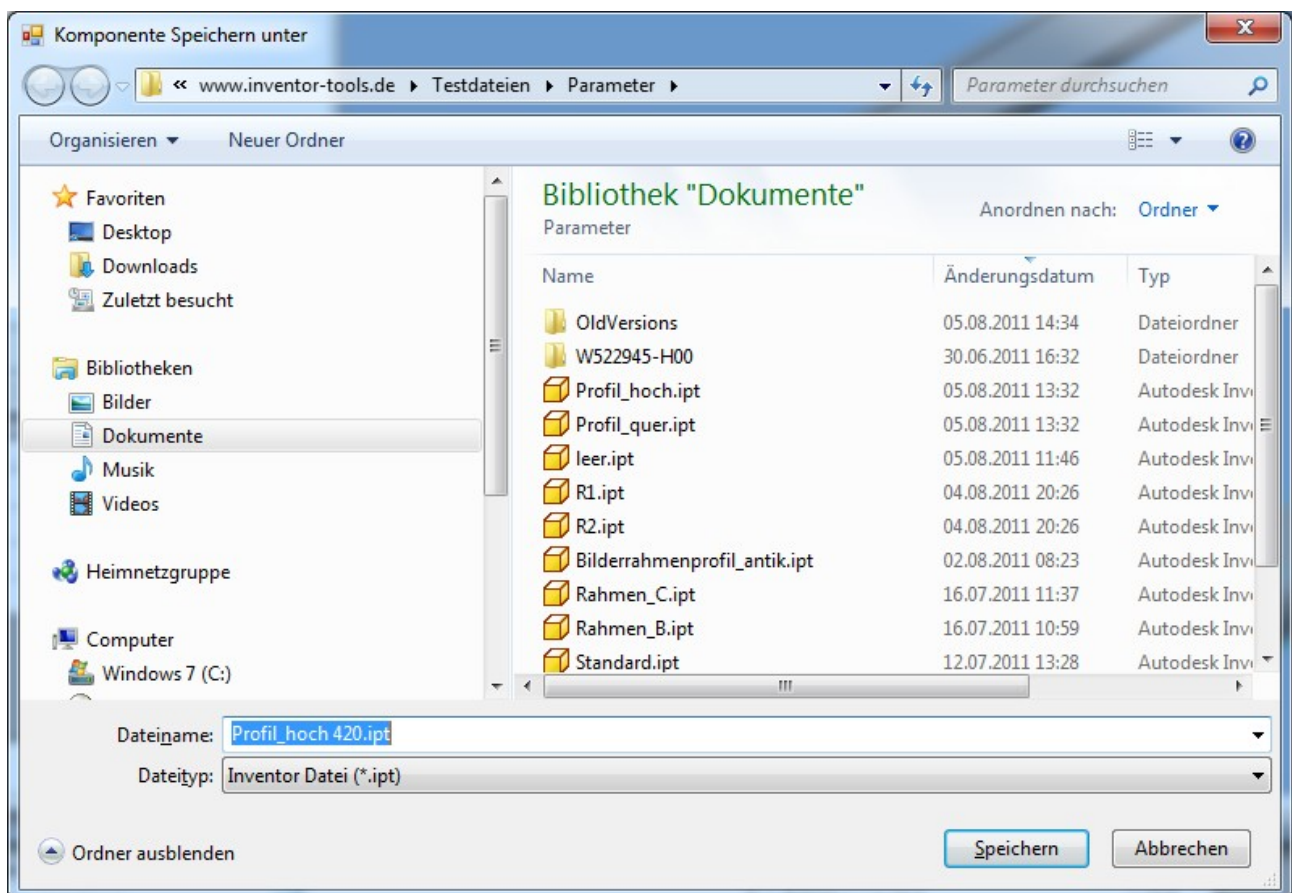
Komponente Speichern unter

« www.inventor-tools.de ▸ Testdateien ▸ Parameter ▸

Parameter durchsuchen

Organisieren ▾ Neuer Ordner

Favoriten
Desktop
Downloads
Zuletzt besucht

Bibliotheken
Bilder
Dokumente
Musik
Videos

Heimnetzgruppe

Computer
Windows 7 (C:)

Bibliothek "Dokumente"
Parameter

Anordnen nach: Ordner ▾

| Name | Änderungsdatum | Typ |
|---|---|---|
| OldVersions | 05.08.2011 14:34 | Dateiordner |
| W522945-H00 | 30.06.2011 16:32 | Dateiordner |
| Profil_hoch.ipt | 05.08.2011 13:32 | Autodesk Inv |
| Profil_quer.ipt | 05.08.2011 13:32 | Autodesk Inv |
| leer.ipt | 05.08.2011 11:46 | Autodesk Inv |
| R1.ipt | 04.08.2011 20:26 | Autodesk Inv |
| R2.ipt | 04.08.2011 20:26 | Autodesk Inv |
| Bilderrahmenprofil_antik.ipt | 02.08.2011 08:23 | Autodesk Inv |
| Rahmen_C.ipt | 16.07.2011 11:37 | Autodesk Inv |
| Rahmen_B.ipt | 16.07.2011 10:59 | Autodesk Inv |
| Standard.ipt | 12.07.2011 13:28 | Autodesk Inv |

Dateiname: Profil_hoch 420.ipt
Dateityp: Inventor Datei (*.ipt)

Ordner ausblenden

Speichern
Abbrechen